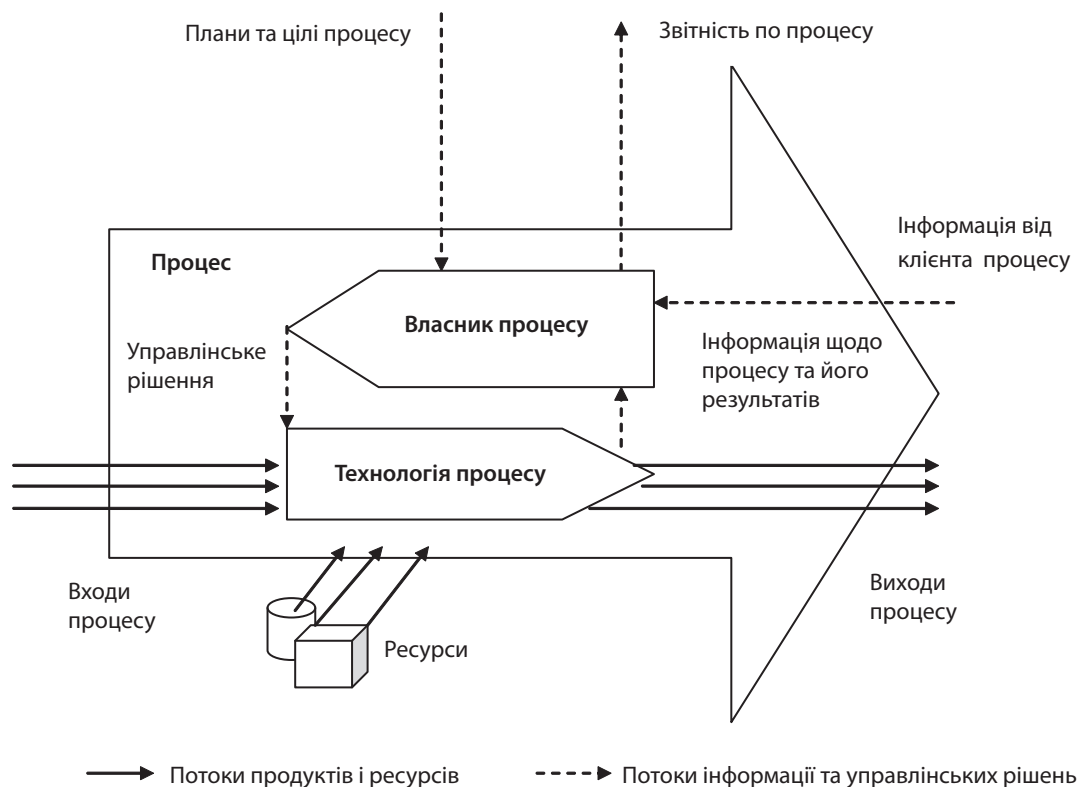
Плани та цілі процесу

Звітність по процесу

Інформація від клієнта процесу

Процес

Власник процесу

Управлінське рішення

Інформація щодо процесу та його результатів

Технологія процесу

Входи процесу

Виходи процесу

Ресурси

Потоки продуктів і ресурсів

Потоки інформації та управлінських рішень